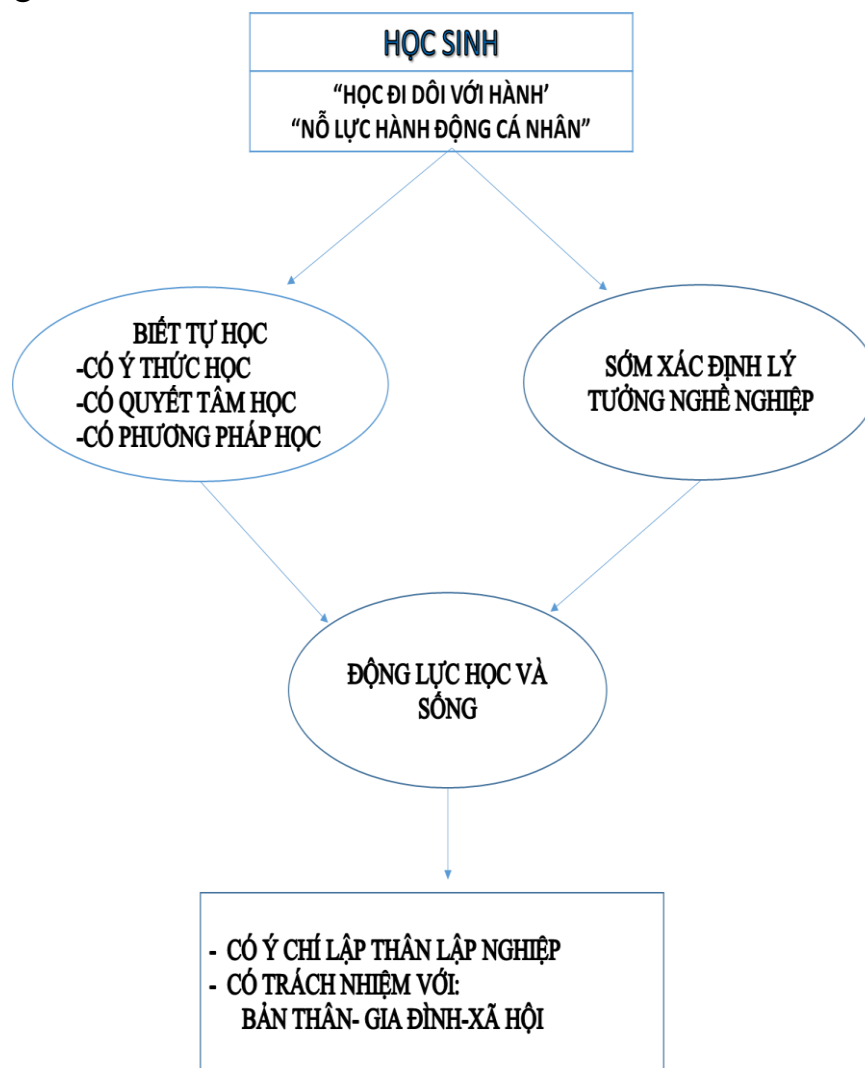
HỌC SINH

“HỌC ĐI DÔI VỚI HÀNH’
“NỖ LỰC HÀNH ĐỘNG CÁ NHÂN”

BIẾT TỰ HỌC
-CÓ Ý THỨC HỌC
-CÓ QUYẾT TÂM HỌC
-CÓ PHƯƠNG PHÁP HỌC

SỚM XÁC ĐỊNH LÝ TƯỞNG NGHỀ NGHIỆP

ĐỘNG LỰC HỌC VÀ SỐNG

- CÓ Ý CHÍ LẬP THÂN LẬP NGHIỆP
- CÓ TRÁCH NHIỆM VỚI:
BẢN THÂN- GIA ĐÌNH-XÃ HỘI